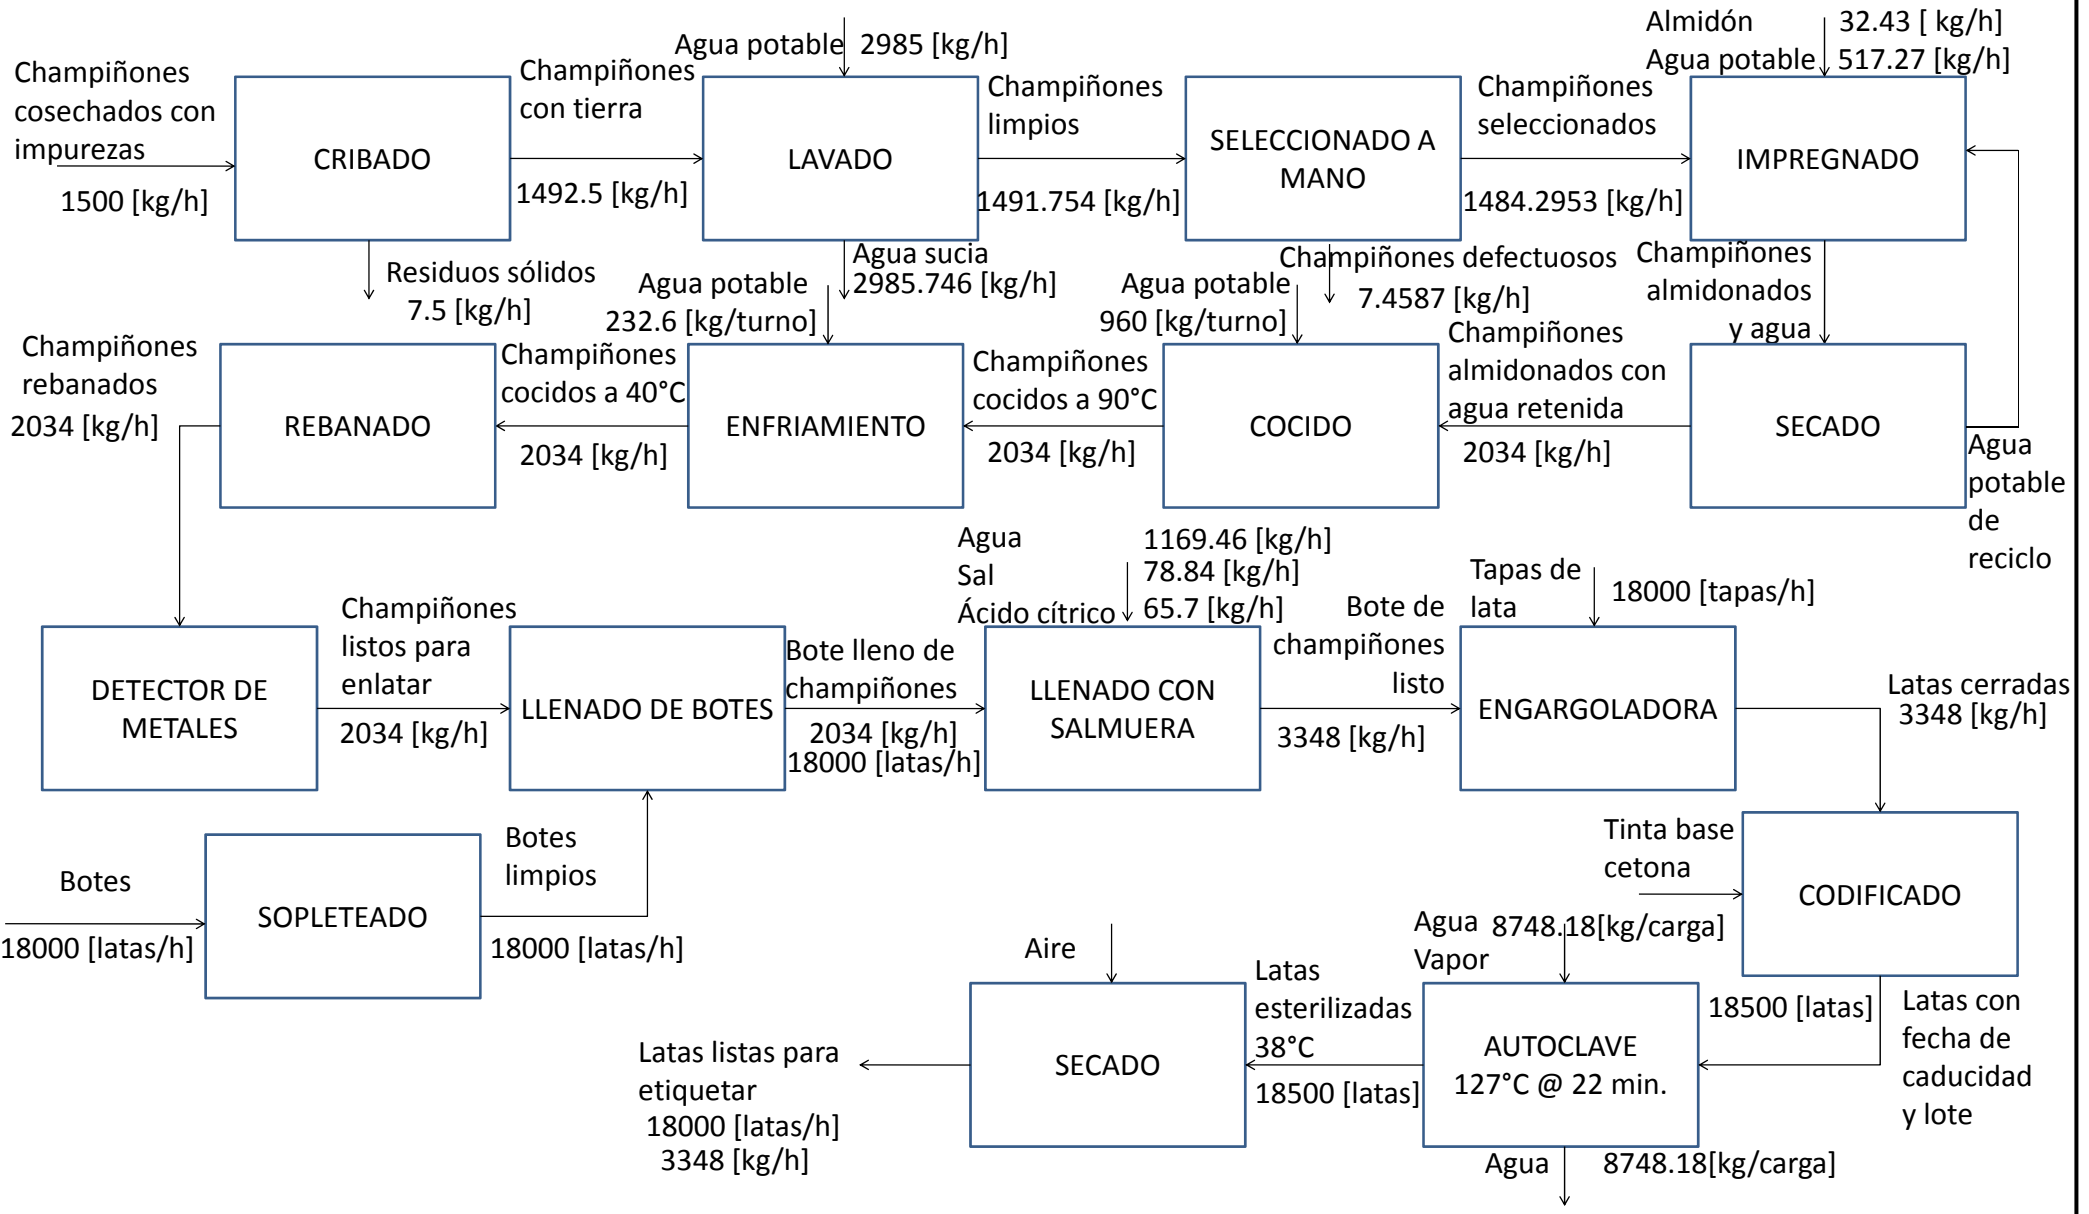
Champiñones cosechados con impurezas
1500 [kg/h]

CRIBADO

Residuos sólidos
7.5 [kg/h]

Champiñones con tierra
1492.5 [kg/h]

Agua potable 2985 [kg/h]

LAVADO

Agua sucia
2985.746 [kg/h]

Champiñones limpios
1491.754 [kg/h]

SELECCIONADO A MANO

Champiñones defectuosos
7.4587 [kg/h]

Champiñones seleccionados
1484.2953 [kg/h]

Almidón 32.43 [ kg/h]
Agua potable 517.27 [kg/h]

IMPREGNADO

Champiñones almidonados y agua

SECADO

Agua potable de reciclo

Champiñones almidonados con agua retenida
2034 [kg/h]

Agua potable
960 [kg/turno]

COCIDO

Champiñones cocidos a 90°C
2034 [kg/h]

Agua potable
232.6 [kg/turno]

ENFRIAMIENTO

Champiñones cocidos a 40°C
2034 [kg/h]

REBANADO

Champiñones rebanados
2034 [kg/h]

DETECTOR DE METALES

Champiñones listos para enlatar
2034 [kg/h]

LLENADO DE BOTES

Bote lleno de champiñones
2034 [kg/h]
18000 [latas/h]

Agua 1169.46 [kg/h]
Sal 78.84 [kg/h]
Ácido cítrico 65.7 [kg/h]

LLENADO CON SALMUERA

Bote de champiñones listo
3348 [kg/h]

Tapas de lata 18000 [tapas/h]

ENGARGOLADORA

Latas cerradas
3348 [kg/h]

Botes
18000 [latas/h]

SOPLETEADO

Botes limpios
18000 [latas/h]

Tinta base cetona

CODIFICADO

Latas con fecha de caducidad y lote
18500 [latas]

Agua 8748.18[kg/carga]
Vapor

AUTOCLAVE
127°C @ 22 min.

Agua 8748.18[kg/carga]

Latas esterilizadas 38°C
18500 [latas]

Aire

SECADO

Latas listas para etiquetar
18000 [latas/h]
3348 [kg/h]